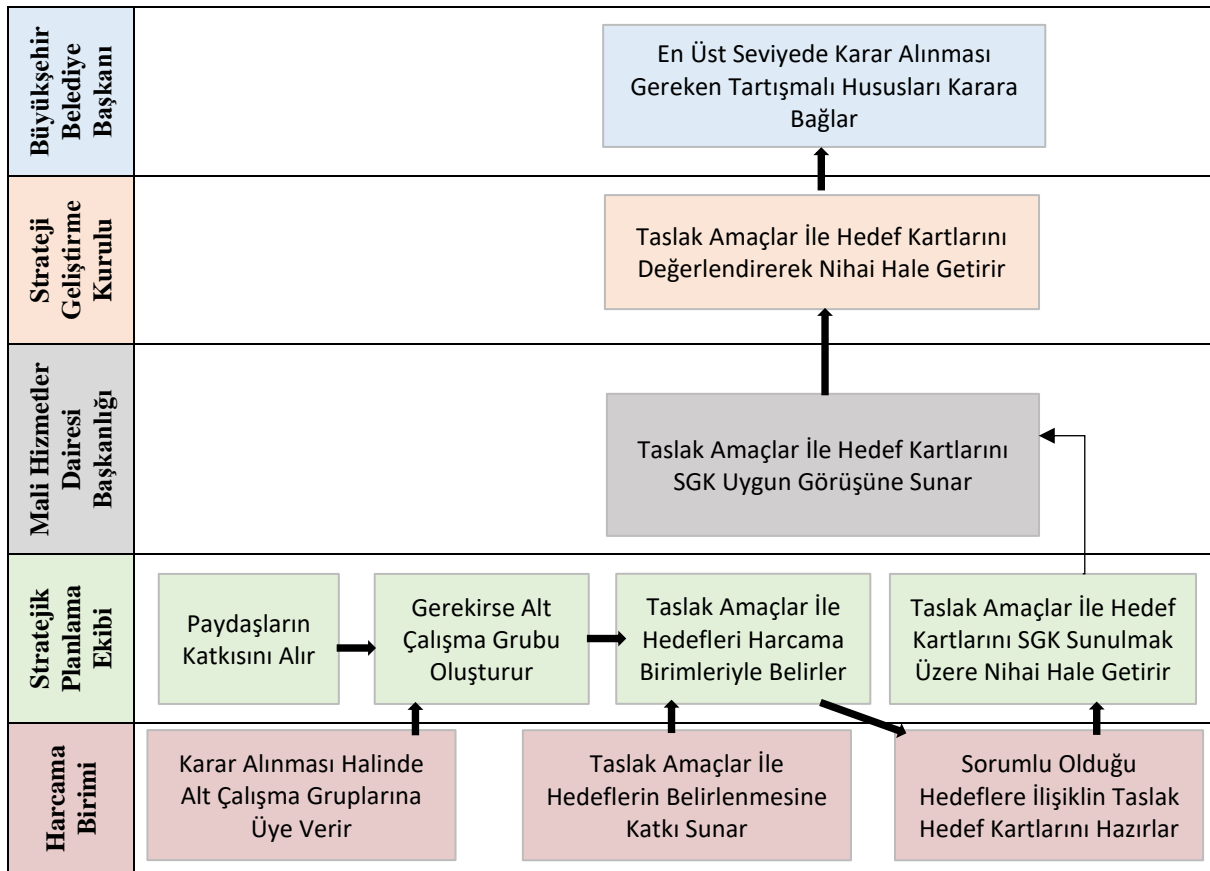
Büyükşehir Belediye Başkanı

En Üst Seviyede Karar Alınması Gereken Tartışmalı Hususları Karara Bağlar

Strateji Geliştirme Kurulu

Taslak Amaçlar İle Hedef Kartlarını Değerlendirerek Nihai Hale Getirir

Mali Hizmetler Dairesi Başkanlığı

Taslak Amaçlar İle Hedef Kartlarını SGK Uygun Görüşüne Sunar

Stratejik Planlama Ekibi

Paydaşların Katkısını Alır

Gerekirse Alt Çalışma Grubu Oluşturur

Taslak Amaçlar İle Hedefleri Harcama Birimleriyle Belirler

Taslak Amaçlar İle Hedef Kartlarını SGK Sunulmak Üzere Nihai Hale Getirir

Harcama Birimi

Karar Alınması Halinde Alt Çalışma Gruplarına Üye Verir

Taslak Amaçlar İle Hedeflerin Belirlenmesine Katkı Sunar

Sorumlu Olduğu Hedeflere İlişiklin Taslak Hedef Kartlarını Hazırlar